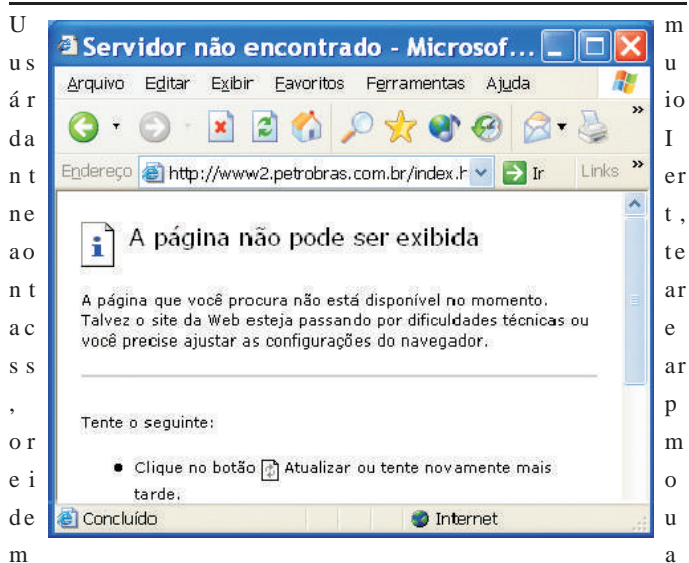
U us ár da nt ne ao nt ac ss , or ei de m

Servidor não encontrado - Microsof...

Arquivo Editar Exibir Favoritos Ferramentas Ajuda

Endereço http://www2.petrobras.com.br/index.h Ir Links »

A página não pode ser exibida

A página que você procura não está disponível no momento. Talvez o site da Web esteja passando por dificuldades técnicas ou você precise ajustar as configurações do navegador.

Tente o seguinte:

• Clique no botão Atualizar ou tente novamente mais tarde.

Concluído Internet

m u io I er t, te ar e ar p m o u a